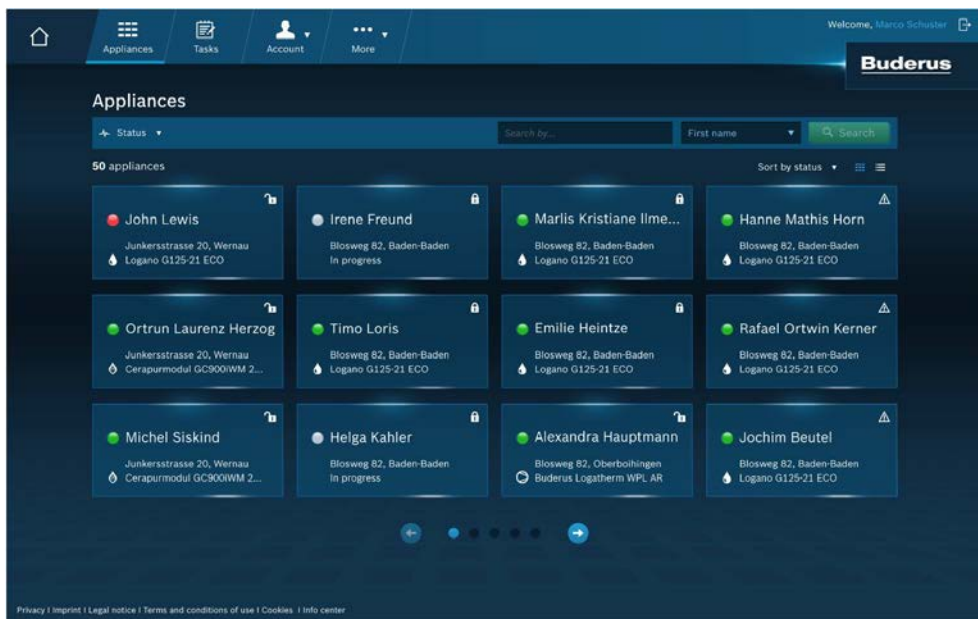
Appliances Tasks Account More

Welcome, Marco Schuster

Buderus

Appliances

Status

Search by...

First name

Search

50 appliances

Sort by status

John Lewis
Junkersstrasse 20, Wernau
Logano G125-21 ECO

Irene Freund
Blosweg 82, Baden-Baden
In progress

Marlis Kristiane Ilme...
Blosweg 82, Baden-Baden
Logano G125-21 ECO

Hanne Mathis Horn
Blosweg 82, Baden-Baden
Logano G125-21 ECO

Ortrun Laurenz Herzog
Junkersstrasse 20, Wernau
Cerapurmodul GC900iWM 2...

Timo Loris
Blosweg 82, Baden-Baden
Logano G125-21 ECO

Emilie Heintze
Blosweg 82, Baden-Baden
Logano G125-21 ECO

Rafael Ortwin Kerner
Blosweg 82, Baden-Baden
Logano G125-21 ECO

Michel Siskind
Junkersstrasse 20, Wernau
Cerapurmodul GC900iWM 2...

Helga Kahler
Blosweg 82, Baden-Baden
In progress

Alexandra Hauptmann
Blosweg 82, Oberboihingen
Buderus Logatherm WPL AR

Jochim Beutel
Blosweg 82, Baden-Baden
Logano G125-21 ECO

Privacy I Imprint I Legal notice I Terms and conditions of use I Cookies I Info center